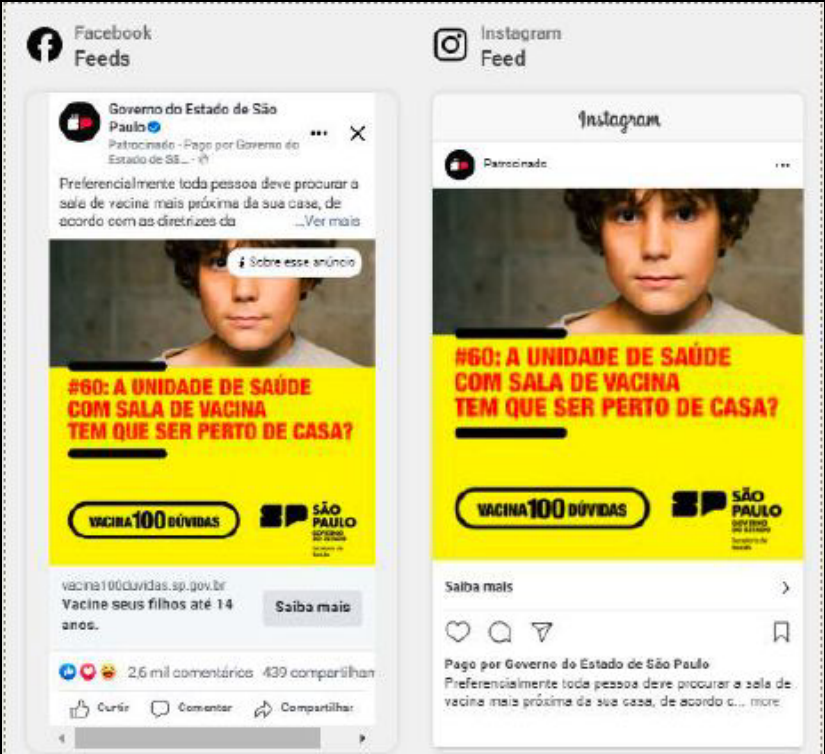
Facebook
Feeds

Governo do Estado de São Paulo
Patrocinado · Pago por Governo do Estado de SS... ·

Preferencialmente toda pessoa deve procurar a sala de vacina mais próxima da sua casa, de acordo com as diretrizes da ...Ver mais

Sobre esse anúncio

#60: A UNIDADE DE SAÚDE COM SALA DE VACINA TEM QUE SER PERTO DE CASA?

VACINA 100 DÚVIDAS

SP SÃO PAULO GOVERNO DO ESTADO Secretaria da Saúde

vacina100duvidas.sp.gov.br
Vacine seus filhos até 14 anos.
Saiba mais

2,6 mil comentários 439 compartilhar

Curtir Comentar Compartilhar

Instagram
Feed

Instagram

Patrocinado

#60: A UNIDADE DE SAÚDE COM SALA DE VACINA TEM QUE SER PERTO DE CASA?

VACINA 100 DÚVIDAS

SP SÃO PAULO GOVERNO DO ESTADO Secretaria da Saúde

Saiba mais

Pago por Governo do Estado de São Paulo
Preferencialmente toda pessoa deve procurar a sala de vacina mais próxima da sua casa, de acordo c... more